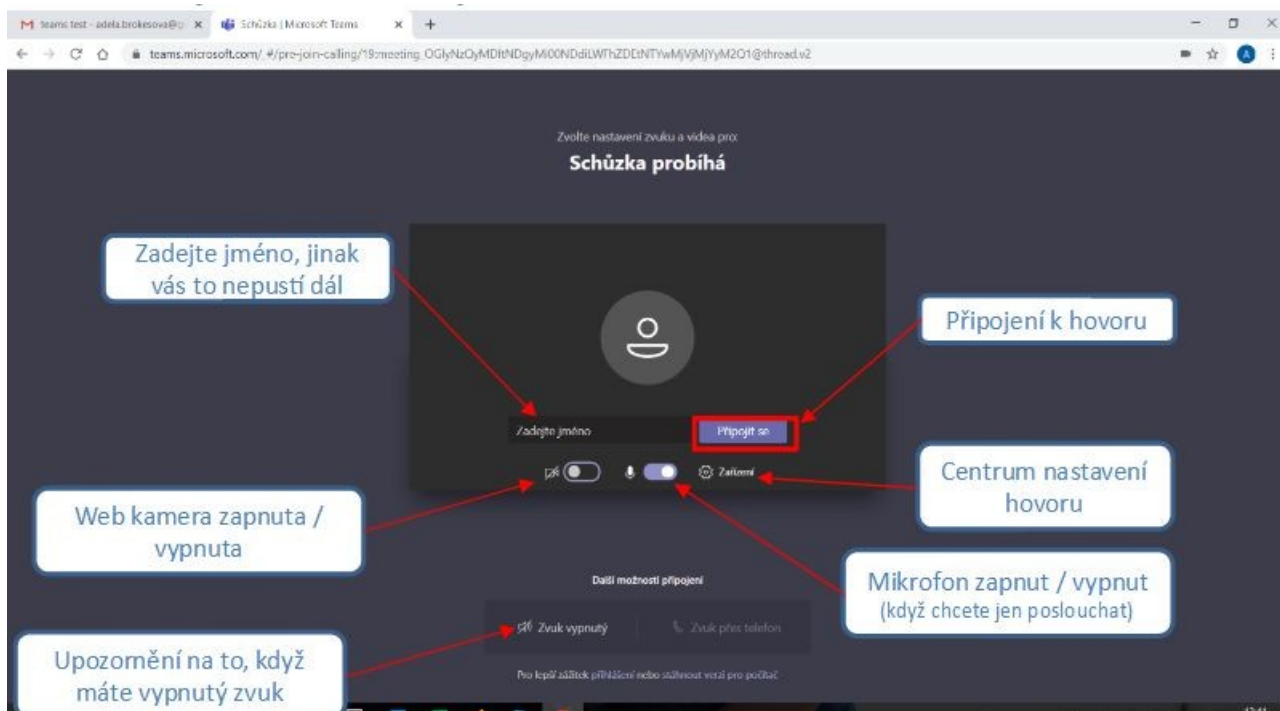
teams test - adela.brokesova@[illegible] Schůzka | Microsoft Teams

teams.microsoft.com/_#/pre-join-calling/19:meeting_OGlyNzOyMDItNDgyMi00NDdiLWThZDEtNTYwMjVjMjYyM2O1@thread.v2

Zvolte nastavení zvuku a videa pro:

Schůzka probíhá

Zadejte jméno, jinak vás to nepustí dál

Připojení k hovoru

Zadejte jméno

Připojit se

Zařízení

Centrum nastavení hovoru

Web kamera zapnuta / vypnuta

Další možnosti připojení

Mikrofon zapnut / vypnut (když chcete jen poslouchat)

Zvuk vypnutý

Zvuk přes telefon

Upozornění na to, když máte vypnutý zvuk

Pro lepší zážitek přihlášení nebo stáhnout verzi pro počítač